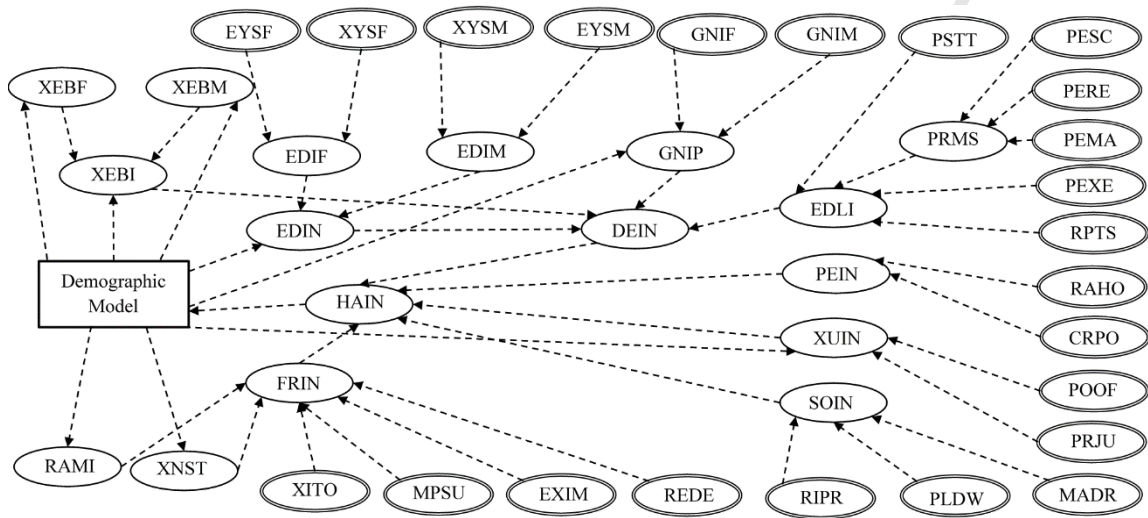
EYSF
XYSF
XYSM
EYSM
GNIF
GNIM
PSTT
PESC
XEBF
XEBM
PERE
PRMS
PEMA
EDIF
EDIM
GNIP
XEBI
PEXE
EDLI
EDIN
DEIN
RPTS
Demographic Model
PEIN
HAIN
RAHO
XUIN
CRPO
FRIN
POOF
SOIN
PRJU
RAMI
XNST
XITO
MPSU
EXIM
REDE
RIPR
PLDW
MADR